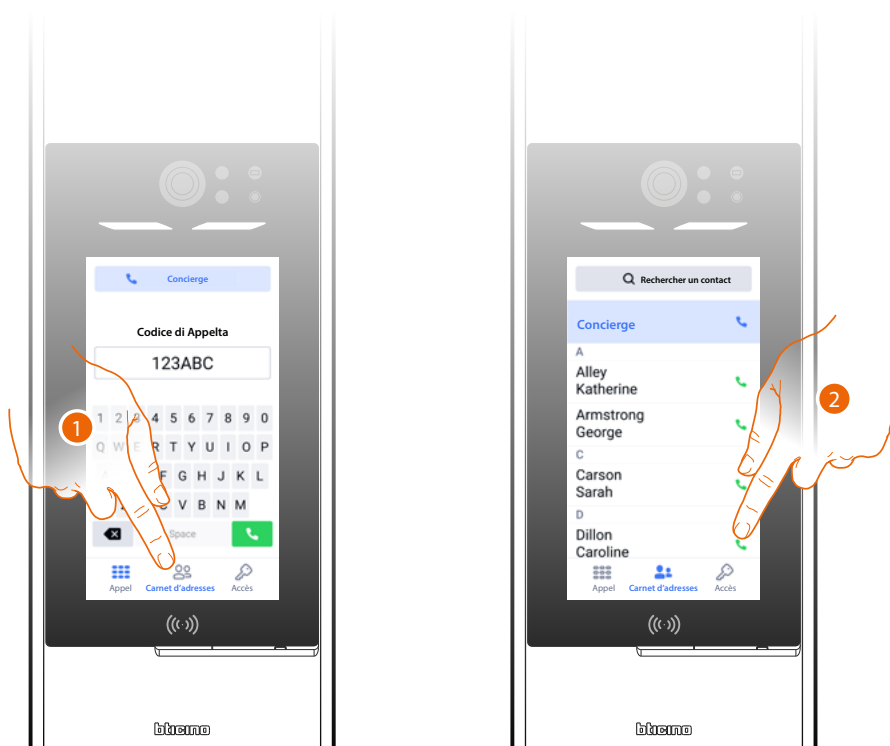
Concierge

Codice di Appelta

123ABC

1 2 3 4 5 6 7 8 9 0
Q W E R T Y U I O P
A S D F G H J K L
Z X C V B N M
Space

1

Appel Carnet d'adresses Accès

bticino

Rechercher un contact

Concierge

A

Alley Katherine

Armstrong George

C

Carson Sarah

D

Dillon Caroline

2

Appel Carnet d'adresses Accès

bticino